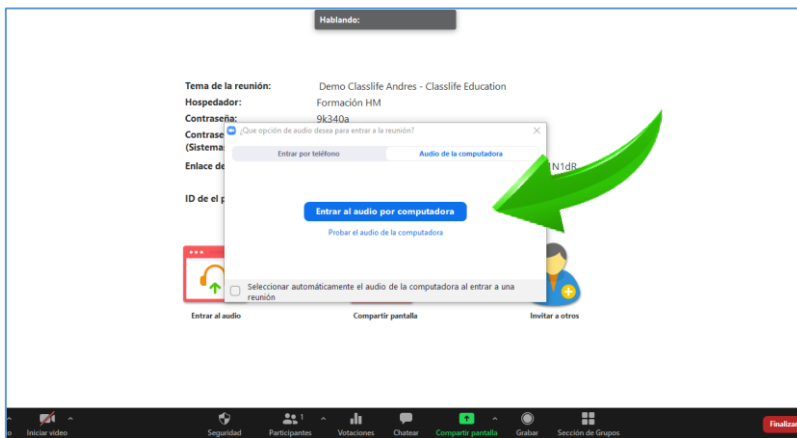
Hablando:

Tema de la reunión: Demo Classlife Andres - Classlife Education
Hospedador: Formación HM
Contraseña: 9k340a
Contrase
(Sistema
Enlace de
N1dR
ID de el p

¿Que opción de audio desea para entrar a la reunión?

Entrar por teléfono | Audio de la computadora

Entrar al audio por computadora

Probar el audio de la computadora

Seleccionar automáticamente el audio de la computadora al entrar a una reunión

Entrar al audio
Compartir pantalla
Invitar a otros

Iniciar video
Seguridad
Participantes 1
Votaciones
Chatear
Compartir pantalla
Grabar
Sección de Grupos
Finaliza